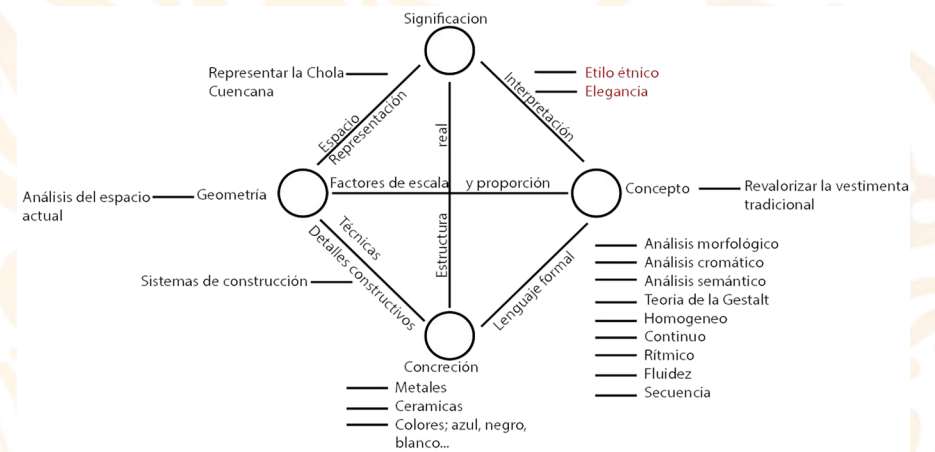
Significacion

Representar la Chola Cuencana

Etilo étnico
Elegancia

Espacio
Representación

Interpretación

real

Análisis del espacio actual

Geometría

Factores de escala y proporción

Concepto

Revalorizar la vestimenta tradicional

Técnicas
Detalles constructivos

Estructura

Lenguaje formal

Sistemas de construcción

Análisis morfológico
Análisis cromático
Análisis semántico
Teoria de la Gestalt
Homogeneo
Continuo
Ritmico
Fluidez
Secuencia

Concreción

Metales
Ceramicas
Colores; azul, negro, blanco...